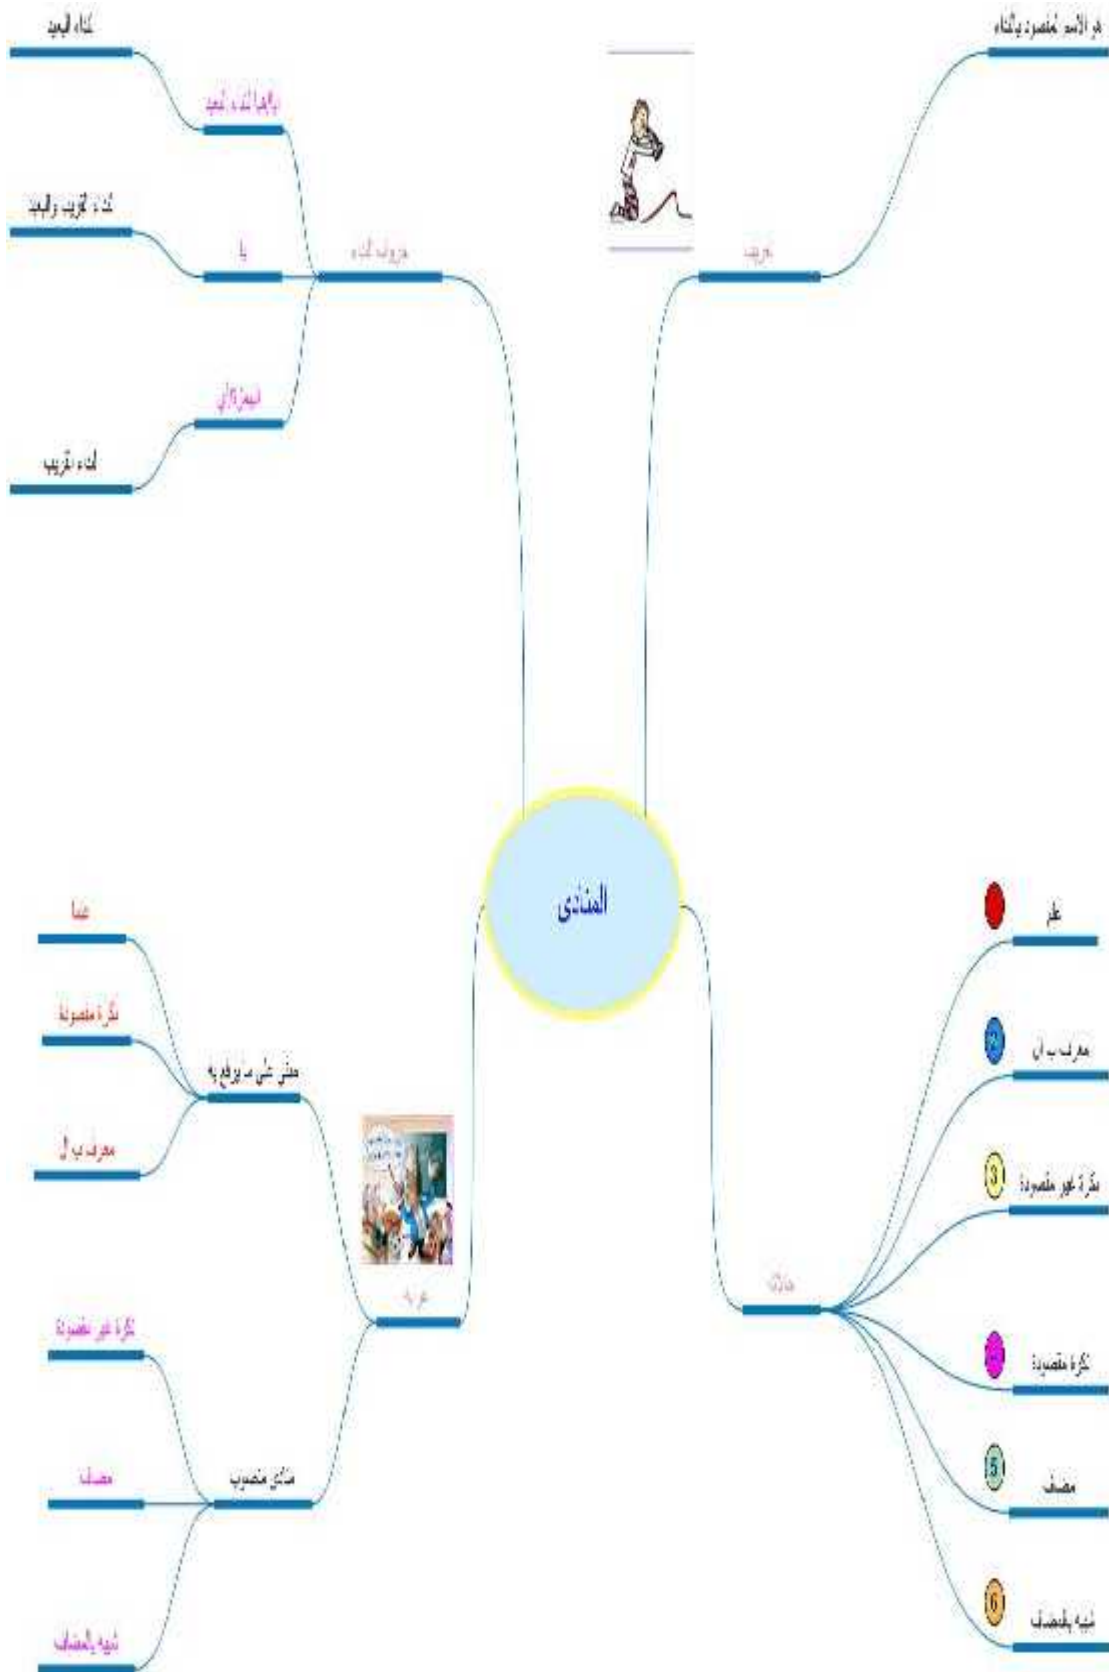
المنادى

تعريف
هو الاسم المقصود بالنداء

حروف النداء
أيا وهيا للبعيد
لنداء البعيد
يا
لنداء القريب والبعيد
الهمزة وأي
لنداء القريب

حالات
علم
معرف ب ال
نكرة غير مقصودة
نكرة مقصودة
مضاف
شبيه بالمضاف

إعرابه
مبني على ما يرفع به
علما
نكرة مقصودة
معرف ب ال
منادى منصوب
نكرة غير مقصودة
مضاف
شبيه بالمضاف